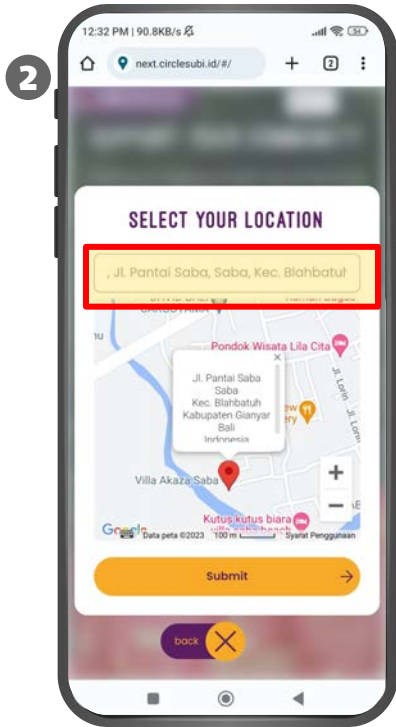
2

12:32 PM | 90.8KB/s

next.circlesubi.id/#/

2

SELECT YOUR LOCATION

, Jl. Pantai Saba, Saba, Kec. Blahbatuh

Pondok Wisata Lila Cita

Jl. Pantai Saba Saba Kec. Blahbatuh Kabupaten Gianyar Bali Indonesia

Villa Akaza Saba

Kutus kutus biara

Google Data peta ©2023 100 m Syarat Penggunaan

+

−

Submit

back